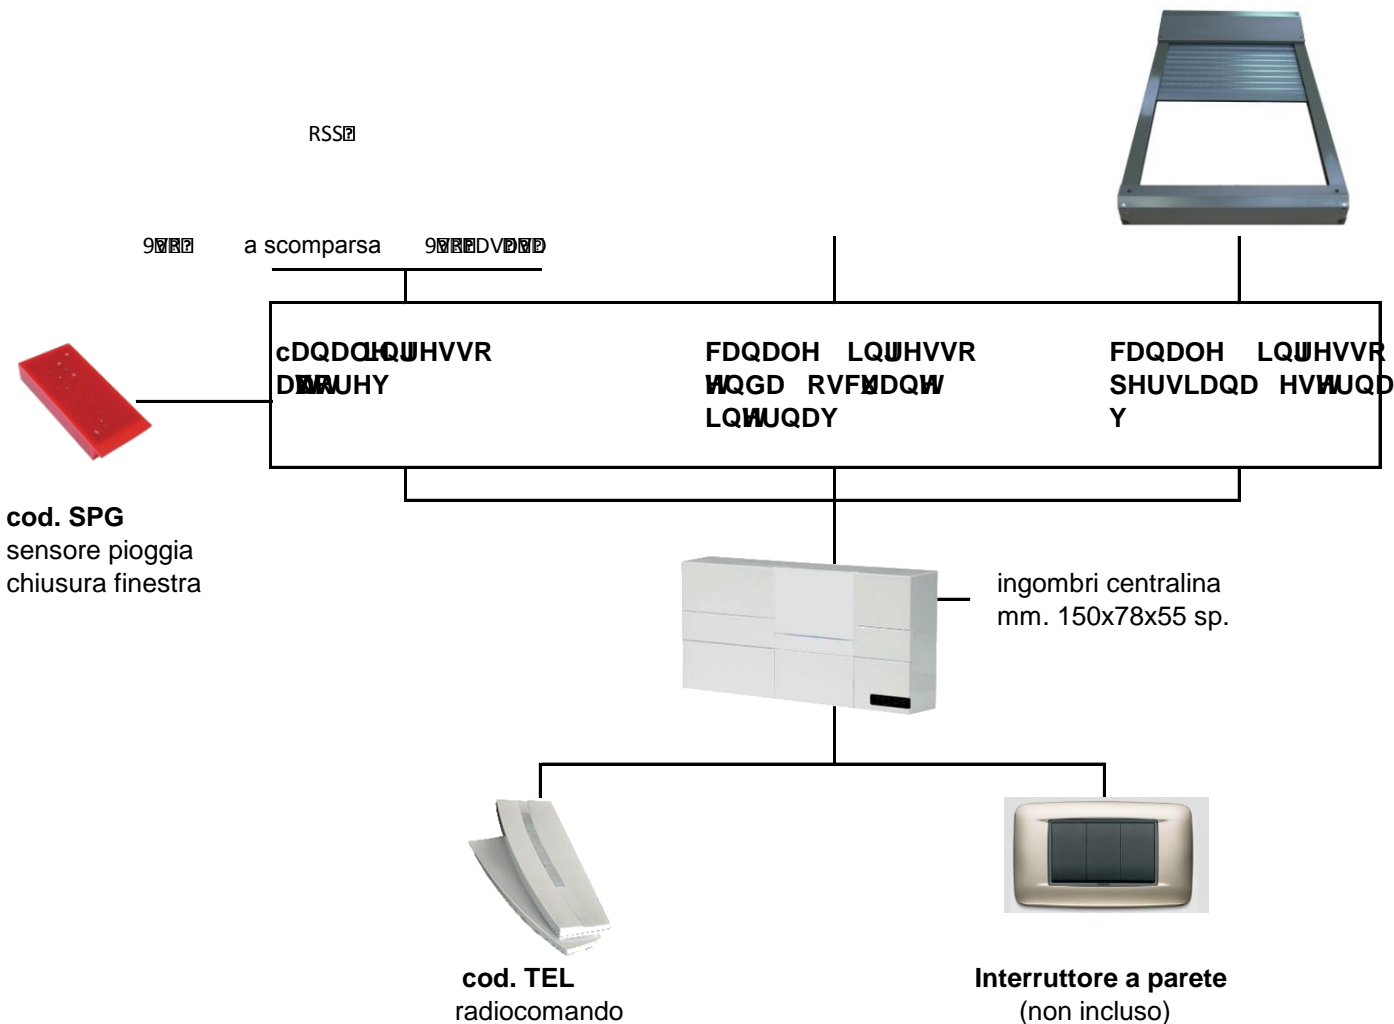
RSS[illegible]

9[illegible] a scomparsa 9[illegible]DV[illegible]

cDQDOLQJUHVVR DWWRUHY

FDQDOH LQJUHVVR WQGD RVFLOODQW LQWUQDY

FDQDOH LQJUHVVR SHUVLDQD HVWHUQD Y

cod. SPG
sensore pioggia
chiusura finestra

ingombri centralina
mm. 150x78x55 sp.

cod. TEL
radiocomando

Interruttore a parete
(non incluso)